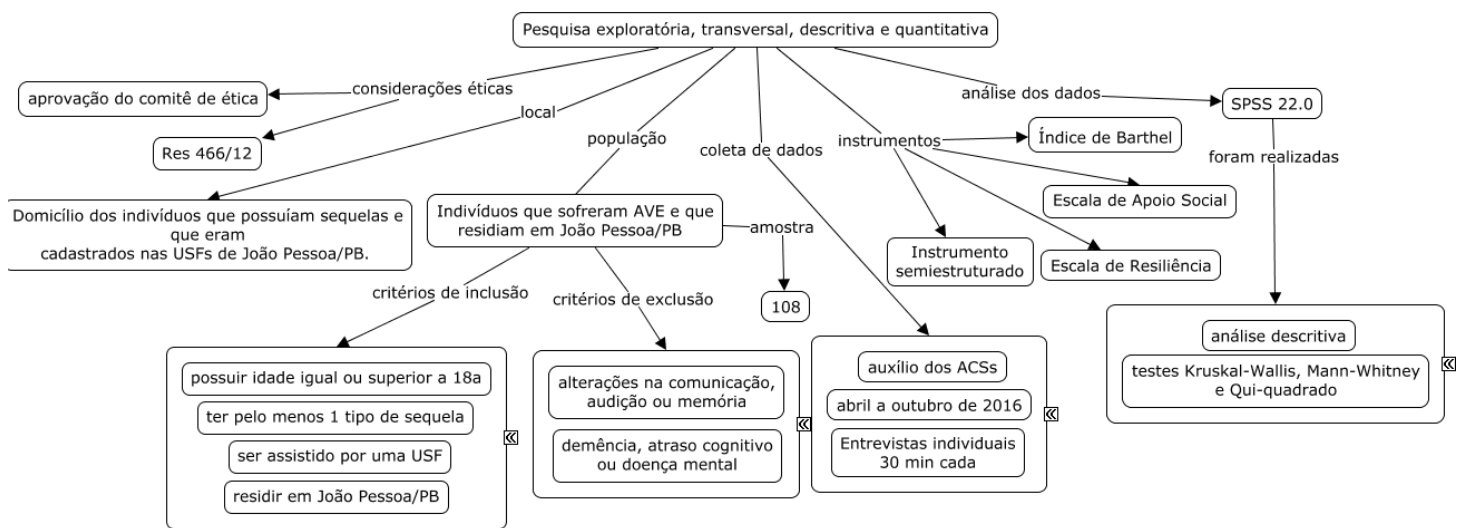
Pesquisa exploratória, transversal, descritiva e quantitativa

considerações éticas

aprovação do comitê de ética

Res 466/12

local

Domicílio dos indivíduos que possuíam sequelas e que eram cadastrados nas USFs de João Pessoa/PB.

população

Indivíduos que sofreram AVE e que residiam em João Pessoa/PB

amostra

108

critérios de inclusão

possuir idade igual ou superior a 18a

ter pelo menos 1 tipo de sequela

ser assistido por uma USF

residir em João Pessoa/PB

«

critérios de exclusão

alterações na comunicação, audição ou memória

demência, atraso cognitivo ou doença mental

«

coleta de dados

auxílio dos ACSs

abril a outubro de 2016

Entrevistas individuais 30 min cada

«

instrumentos

Índice de Barthel

Escala de Apoio Social

Instrumento semiestruturado

Escala de Resiliência

análise dos dados

SPSS 22.0

foram realizadas

análise descritiva

testes Kruskal-Wallis, Mann-Whitney e Qui-quadrado

«